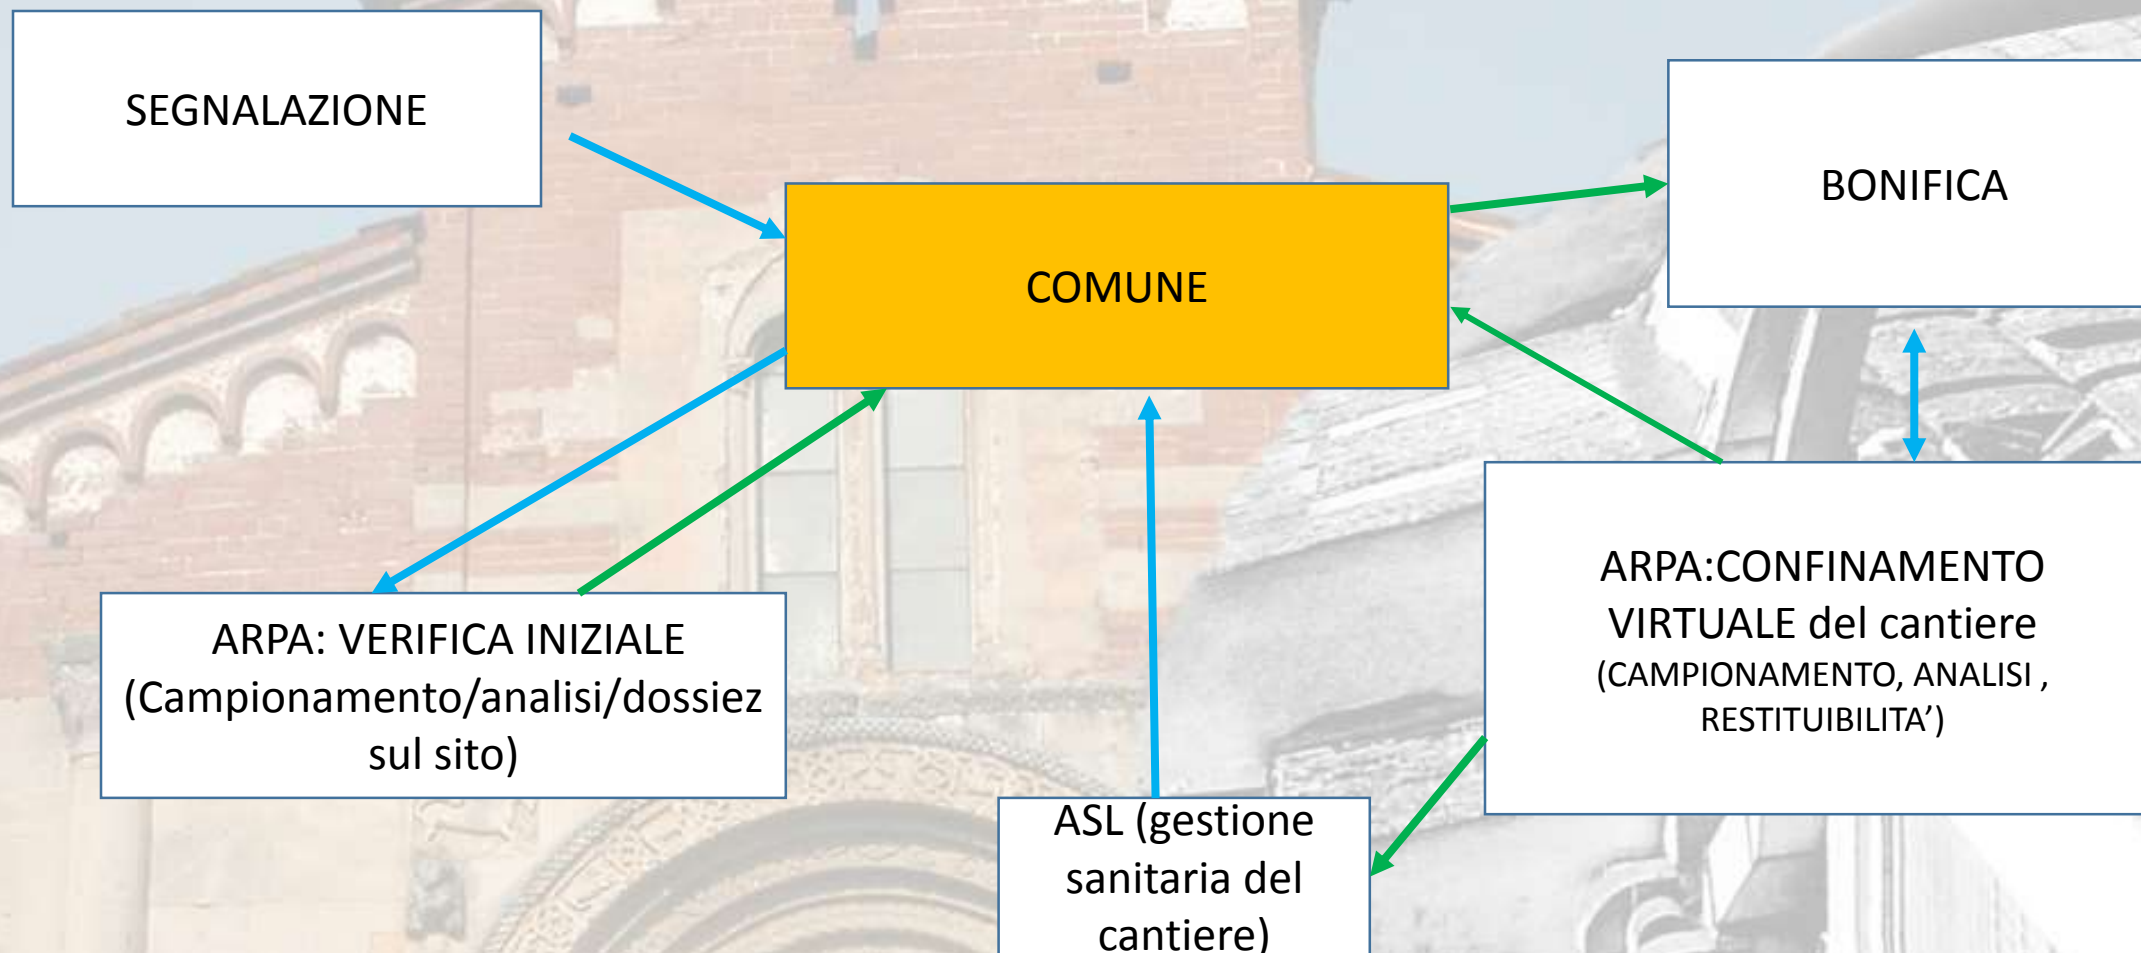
SEGNALAZIONE

COMUNE

BONIFICA

ARPA: VERIFICA INIZIALE (Campionamento/analisi/dossiez sul sito)

ASL (gestione sanitaria del cantiere)

ARPA:CONFINAMENTO VIRTUALE del cantiere (CAMPIONAMENTO, ANALISI , RESTITUIBILITA')